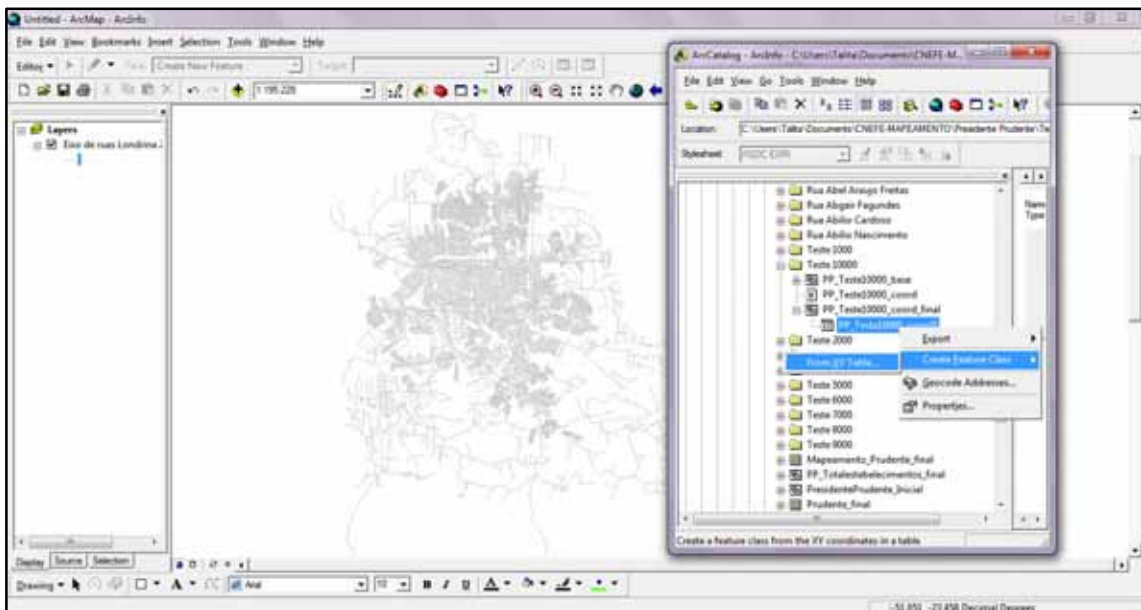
Untitled - ArcMap - ArcInfo

File Edit View Bookmarks Insert Selection Tools Window Help

Editor ▾ Create New Feature Target:

1:195.226

Layers
Eixo de ruas Londrina

ArcCatalog - ArcInfo - C:\Users\Talita\Documents\CNEFE-M...

File Edit View Go Tools Window Help

Location: C:\Users\Talita\Documents\CNEFE-MAPEAMENTO\Presidente Prudente\Te

Stylesheet: FGDC ESRI

Rua Abel Araujo Freitas
Rua Abigair Fagundes
Rua Abilio Cardoso
Rua Abilio Nascimento
Teste 1000
Teste 10000
PP_Teste10000_base
PP_Teste10000_coord
PP_Teste10000_coord_final
PP_Teste10000_coord
Teste 2000
From XY Table...
Teste 5000
Teste 6000
Teste 7000
Teste 8000
Teste 9000
Mapeamento_Prudente_final
PP_Totalestabelecimentos_final
PresidentePrudente_Inicial
Prudente_final

Export
Create Feature Class
Geocode Addresses...
Properties...

Name
Type

Create a feature class from the XY coordinates in a table

Display Source Selection

Drawing ▾ A ▾ Arial 10 B I U A ▾

-51.851 -23.458 Decimal Degrees